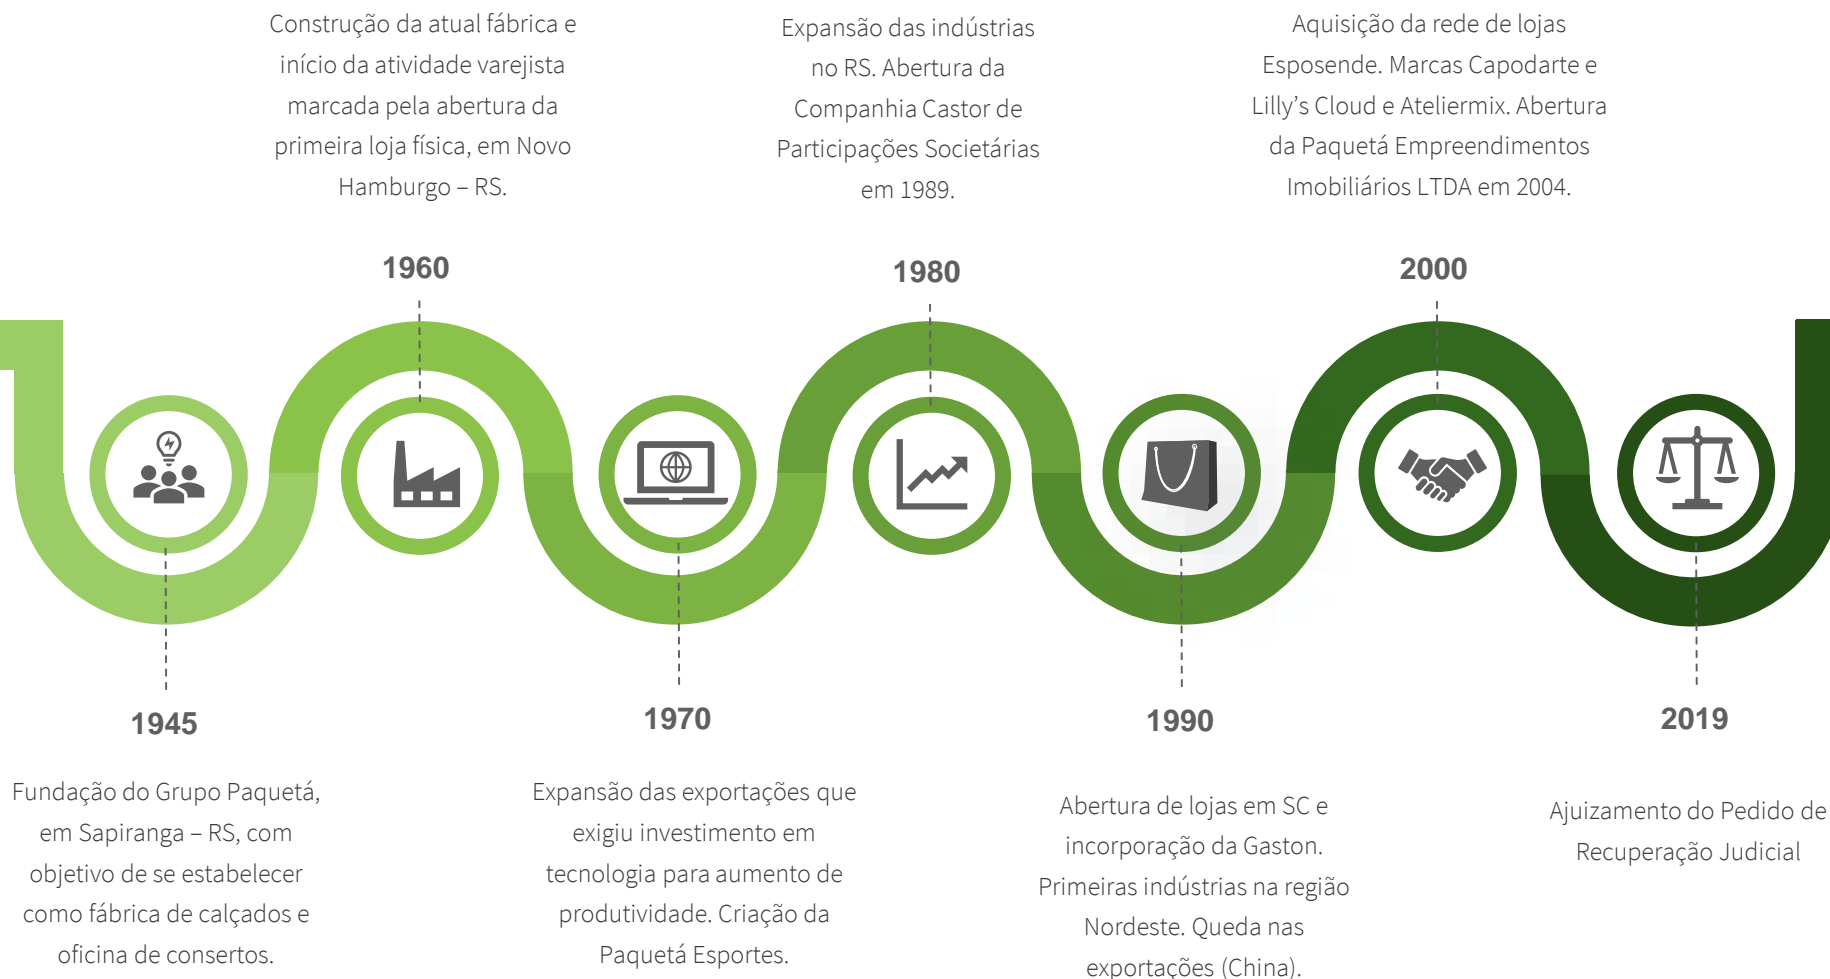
Construção da atual fábrica e início da atividade varejista marcada pela abertura da primeira loja física, em Novo Hamburgo – RS.

Expansão das indústrias no RS. Abertura da Companhia Castor de Participações Societárias em 1989.

Aquisição da rede de lojas Esposende. Marcas Capodarte e Lilly's Cloud e Ateliermix. Abertura da Paquetá Empreendimentos Imobiliários LTDA em 2004.

1960

1980

2000

1945

Fundação do Grupo Paquetá, em Sapiranga – RS, com objetivo de se estabelecer como fábrica de calçados e oficina de consertos.

1970

Expansão das exportações que exigiu investimento em tecnologia para aumento de produtividade. Criação da Paquetá Esportes.

1990

Abertura de lojas em SC e incorporação da Gaston. Primeiras indústrias na região Nordeste. Queda nas exportações (China).

2019

Ajuizamento do Pedido de Recuperação Judicial